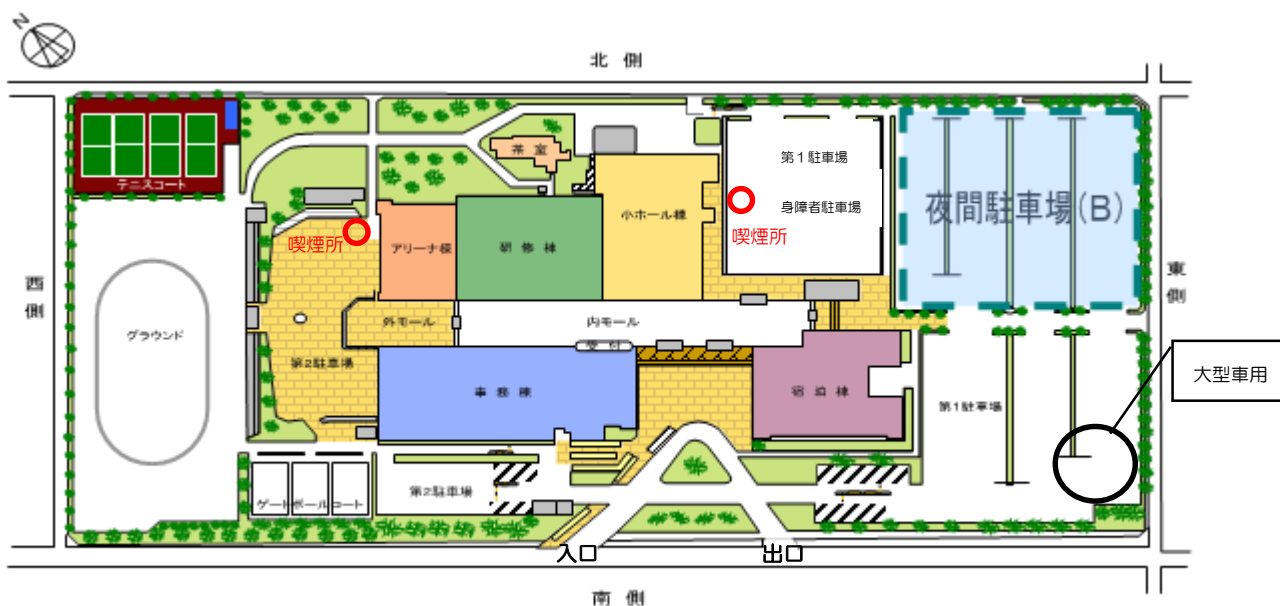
N

北 側

テニスコート

茶 室

第１駐車場

身障者駐車場

夜間駐車場(B)

小ホール棟

喫煙所

喫煙所

アリーナ棟

研 修 棟

西側

東側

グラウンド

外モール

内モール

受 付

第２駐車場

事 務 棟

宿 泊 棟

第１駐車場

大型車用

第２駐車場

ゲートボールコート

入口

出口

南 側